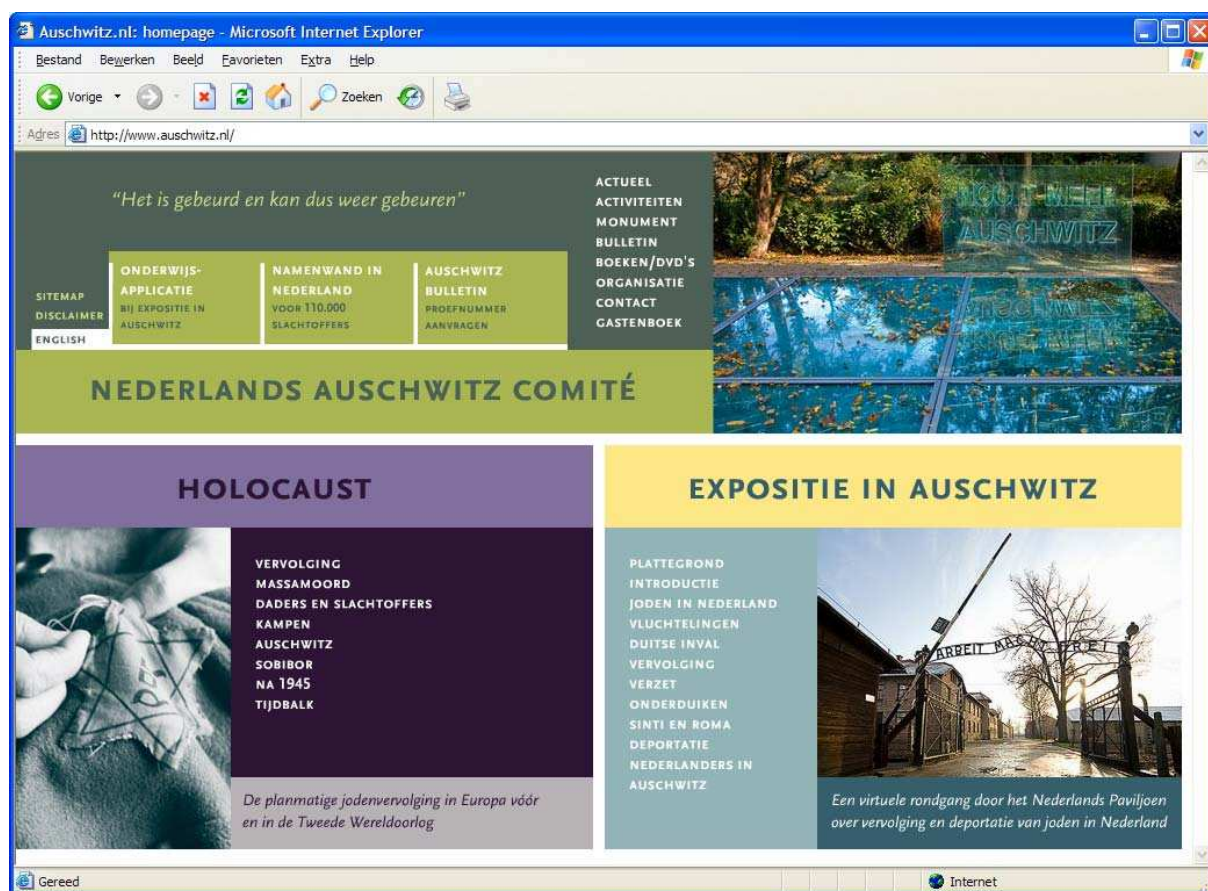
Auschwitz.nl: homepage - Microsoft Internet Explorer

Bestand Bewerken Beeld Favorieten Extra Help

Vorige Zoeken

Adres http://www.auschwitz.nl/

"Het is gebeurd en kan dus weer gebeuren"

ACTUEEL
ACTIVITEITEN
MONUMENT
BULLETIN
BOEKEN/DVD'S
ORGANISATIE
CONTACT
GASTENBOEK

NOOIT MEER AUSCHWITZ

SITEMAP
DISCLAIMER
ENGLISH

ONDERWIJS-APPLICATIE
BIJ EXPOSITIE IN AUSCHWITZ

NAMENWAND IN NEDERLAND
VOOR 110.000 SLACHTOFFERS

AUSCHWITZ BULLETIN
PROEFNUMMER AANVRAGEN

NEDERLANDS AUSCHWITZ COMITÉ

HOLOCAUST

VERVOLGING
MASSAMOORD
DADERS EN SLACHTOFFERS
KAMPEN
AUSCHWITZ
SOBIBOR
NA 1945
TIJDBALK

De planmatige jodenvervolging in Europa vóór en in de Tweede Wereldoorlog

EXPOSITIE IN AUSCHWITZ

PLATTEGROND
INTRODUCTIE
JODEN IN NEDERLAND
VLUCHTELINGEN
DUITSE INVAL
VERVOLGING
VERZET
ONDERDUIKEN
SINTI EN ROMA
DEPORTATIE
NEDERLANDERS IN AUSCHWITZ

ARBEIT MACHT FREI

Een virtuele rondgang door het Nederlands Paviljoen over vervolging en deportatie van joden in Nederland

Gereed

Internet